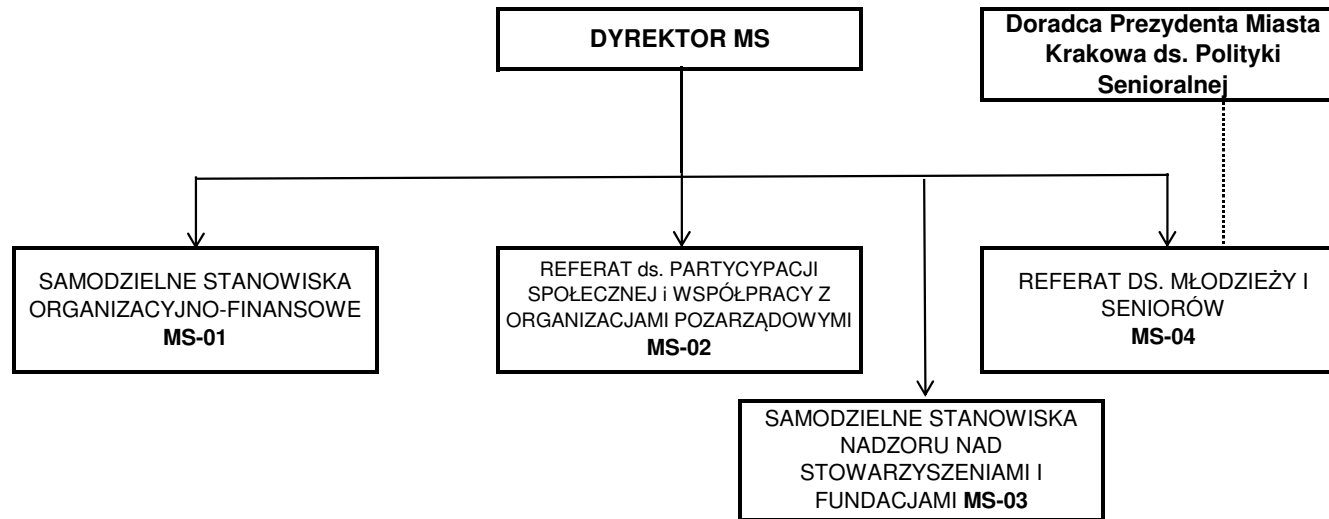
DYREKTOR MS

Doradca Prezydenta Miasta Krakowa ds. Polityki Senioralnej

SAMODZIELNE STANOWISKA ORGANIZACYJNO-FINANSOWE
MS-01

REFERAT ds. PARTYCYPACJI SPOŁECZNEJ i WSPÓŁPRACY Z ORGANIZACJAMI POZARZĄDOWYMI
MS-02

REFERAT DS. MŁODZIEŻY I SENIORÓW
MS-04

SAMODZIELNE STANOWISKA NADZORU NAD STOWARZYSZENIAMI I FUNDACJAMI MS-03